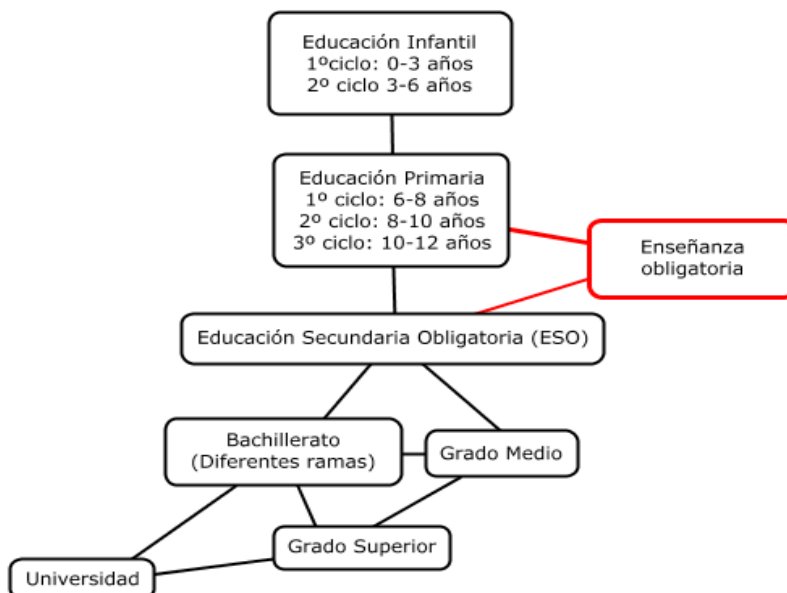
Educación Infantil
1ºciclo: 0-3 años
2º ciclo 3-6 años

Educación Primaria
1º ciclo: 6-8 años
2º ciclo: 8-10 años
3º ciclo: 10-12 años

Enseñanza obligatoria

Educación Secundaria Obligatoria (ESO)

Bachillerato
(Diferentes ramas)

Grado Medio

Grado Superior

Universidad